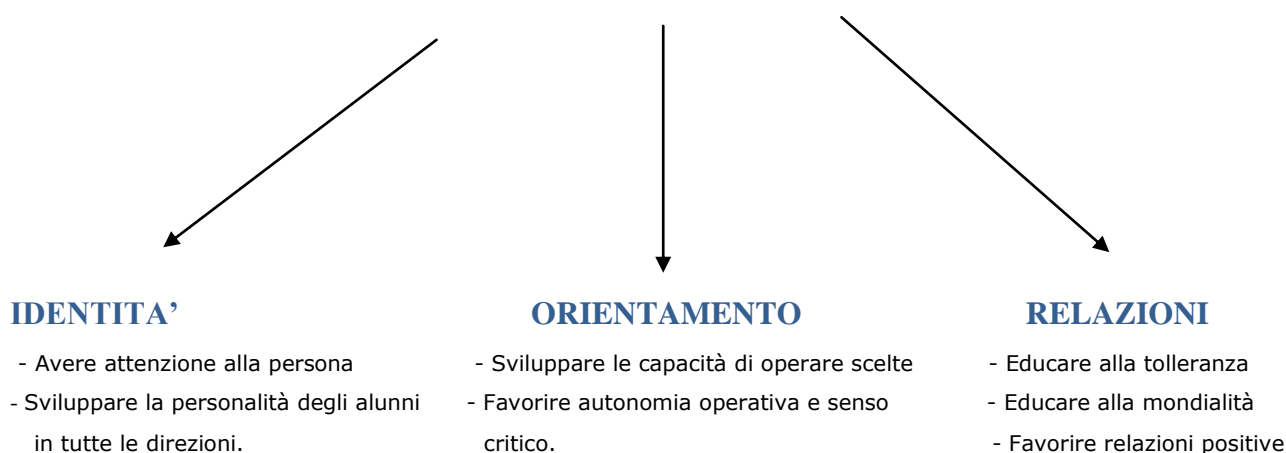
IDENTITA'

- Avere attenzione alla persona
- Sviluppare la personalità degli alunni in tutte le direzioni.

ORIENTAMENTO

- Sviluppare le capacità di operare scelte
- Favorire autonomia operativa e senso critico.

RELAZIONI

- Educare alla tolleranza
- Educare alla mondialità
- Favorire relazioni positive